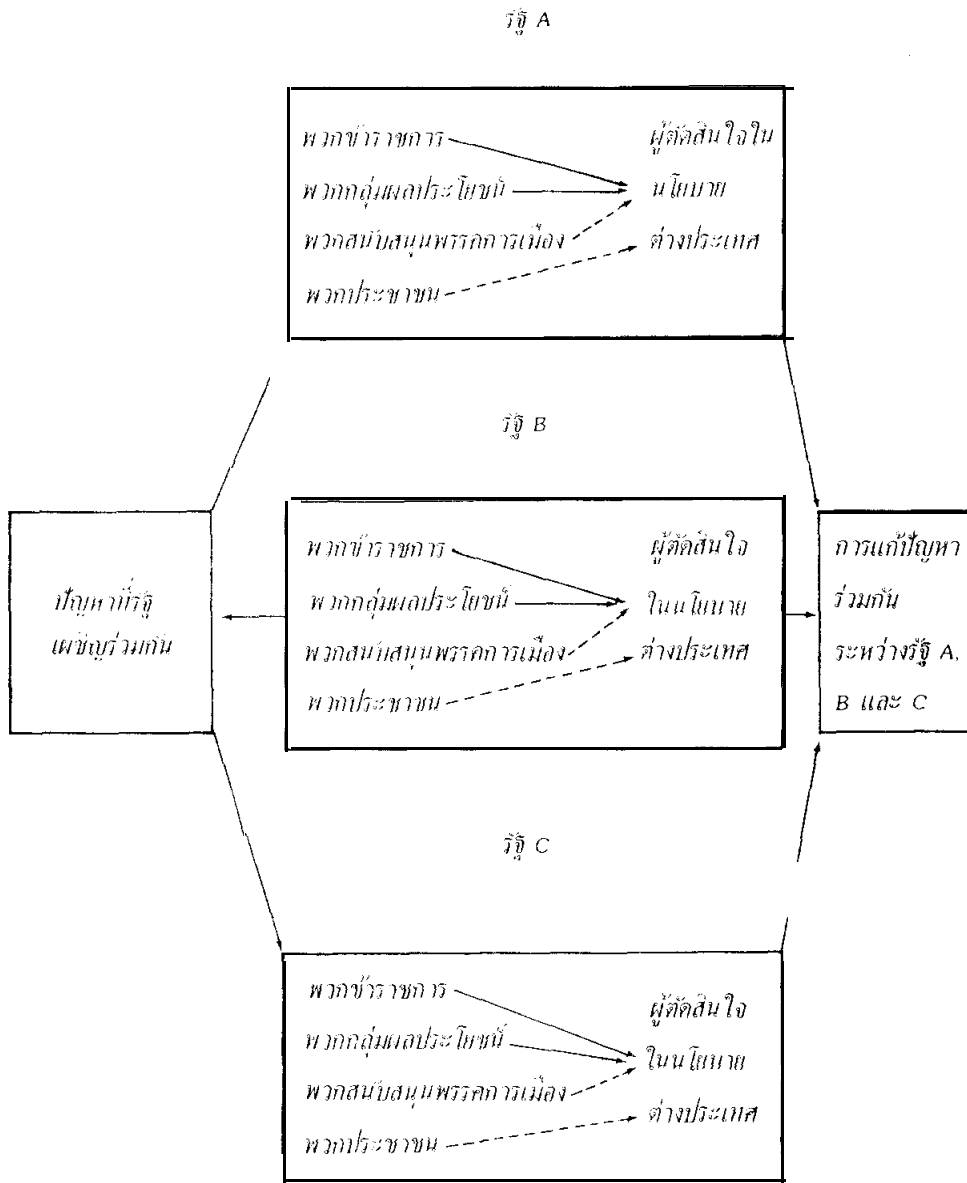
รัฐ A

พวกข้าราชการ
พวกกลุ่มผลประโยชน์
พวกสนับสนุนพรรคการเมือง
พวกประชาชน

ผู้ตัดสินใจในนโยบายต่างประเทศ

รัฐ B

ปัญหาที่รัฐเผชิญร่วมกัน

พวกข้าราชการ
พวกกลุ่มผลประโยชน์
พวกสนับสนุนพรรคการเมือง
พวกประชาชน

ผู้ตัดสินใจในนโยบายต่างประเทศ

การแก้ปัญหาร่วมกันระหว่างรัฐ A, B และ C

รัฐ C

พวกข้าราชการ
พวกกลุ่มผลประโยชน์
พวกสนับสนุนพรรคการเมือง
พวกประชาชน

ผู้ตัดสินใจในนโยบายต่างประเทศ